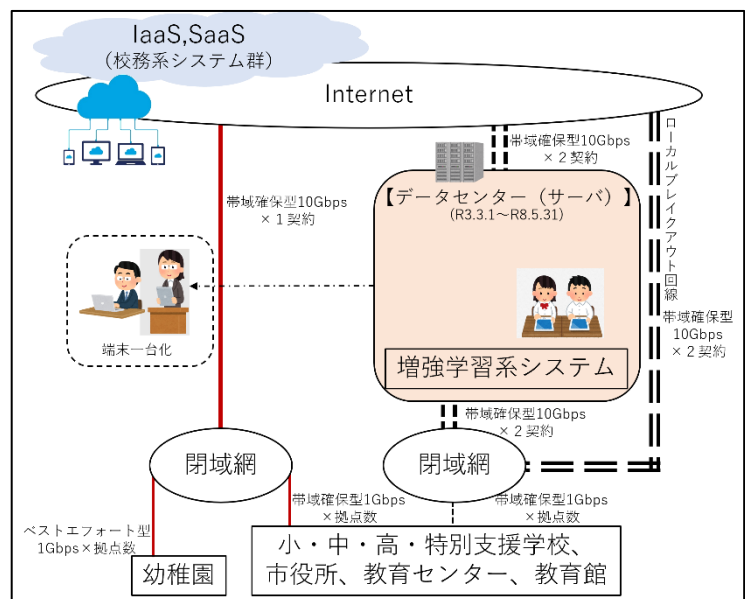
IaaS,SaaS
（校務系システム群）

Internet

帯域確保型10Gbps
×２契約

ローカルブレイクアウト回線

帯域確保型10Gbps
×１契約

【データセンター（サーバ）】
(R3.3.1～R8.5.31)

端末一台化

増強学習系システム

帯域確保型
10Gbps
×２契約

帯域確保型10Gbps
×２契約

閉域網

閉域網

帯域確保型1Gbps
×拠点数

帯域確保型1Gbps
×拠点数

ベストエフォート型
1Gbps×拠点数

幼稚園

小・中・高・特別支援学校、
市役所、教育センター、教育館